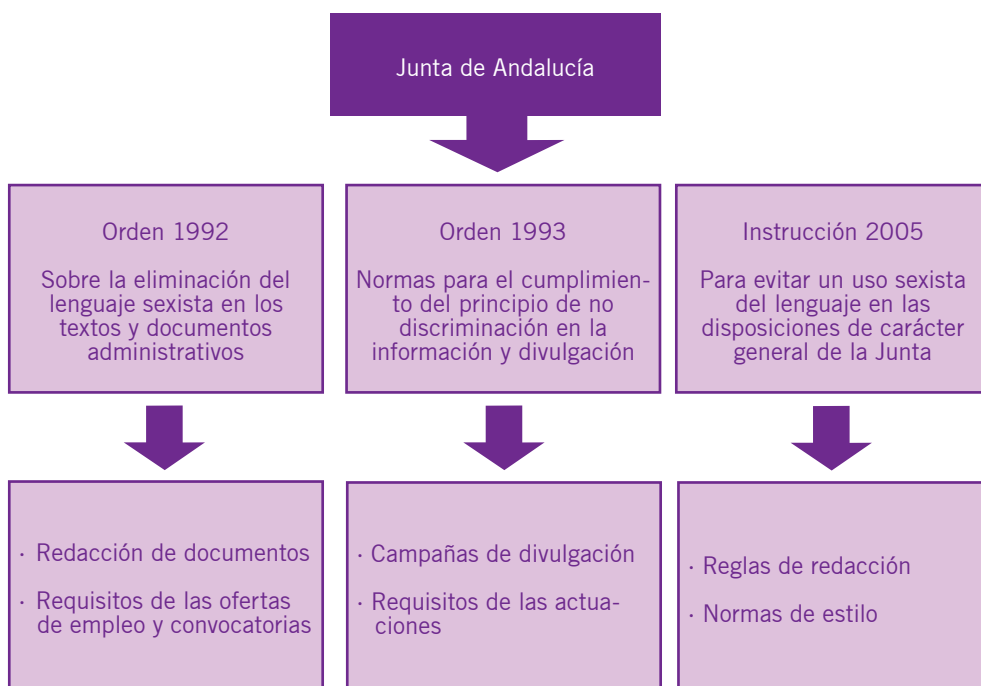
Junta de Andalucía

Orden 1992

Sobre la eliminación del lenguaje sexista en los textos y documentos administrativos

Orden 1993

Normas para el cumplimiento del principio de no discriminación en la información y divulgación

Instrucción 2005

Para evitar un uso sexista del lenguaje en las disposiciones de carácter general de la Junta

· Redacción de documentos

· Requisitos de las ofertas de empleo y convocatorias

· Campañas de divulgación

· Requisitos de las actuaciones

· Reglas de redacción

· Normas de estilo